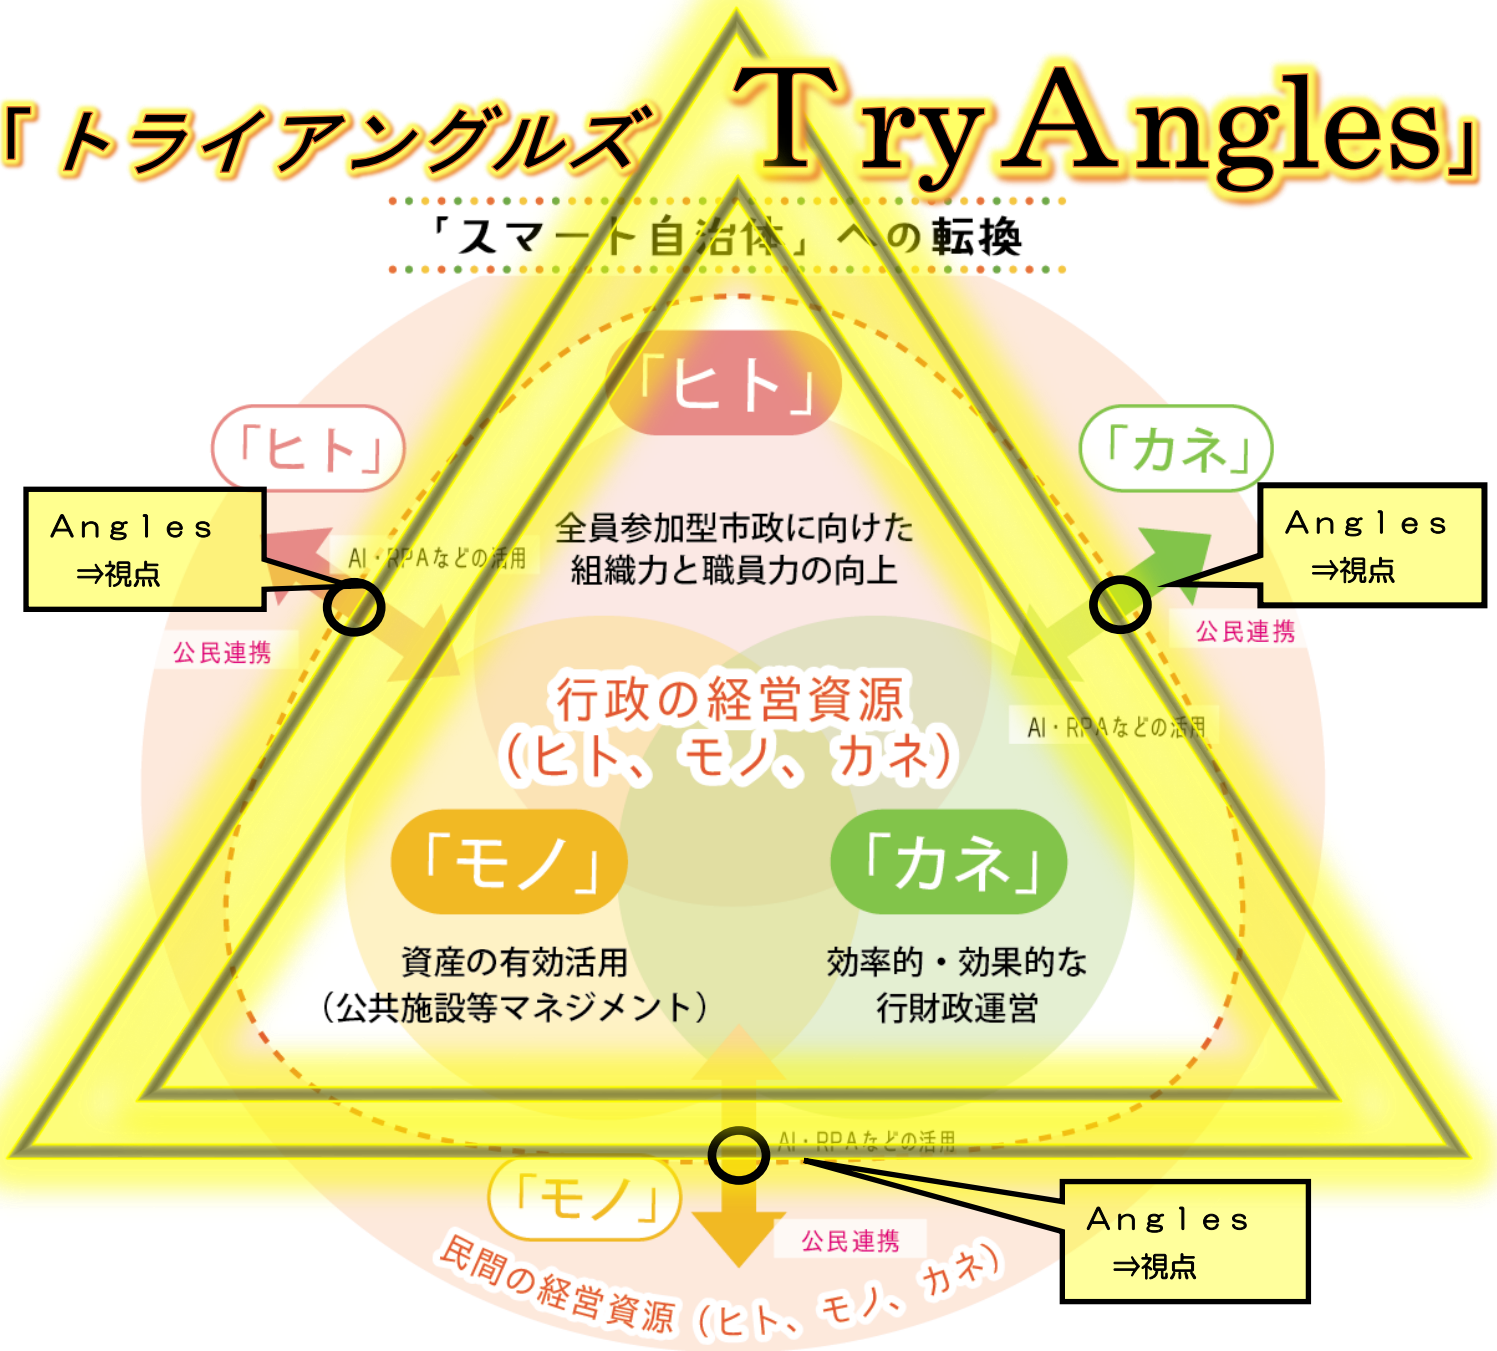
「トライアングルズ Try Angles」

「スマート自治体」への転換

「ヒト」

全員参加型市政に向けた組織力と職員力の向上

「ヒト」

Angles
⇒視点

AI・RPAなどの活用

公民連携

「カネ」

Angles
⇒視点

公民連携

行政の経営資源
(ヒト、モノ、カネ)

AI・RPAなどの活用

「モノ」

資産の有効活用
(公共施設等マネジメント)

「カネ」

効率的・効果的な行財政運営

AI・RPAなどの活用

「モノ」

公民連携

Angles
⇒視点

民間の経営資源(ヒト、モノ、カネ)